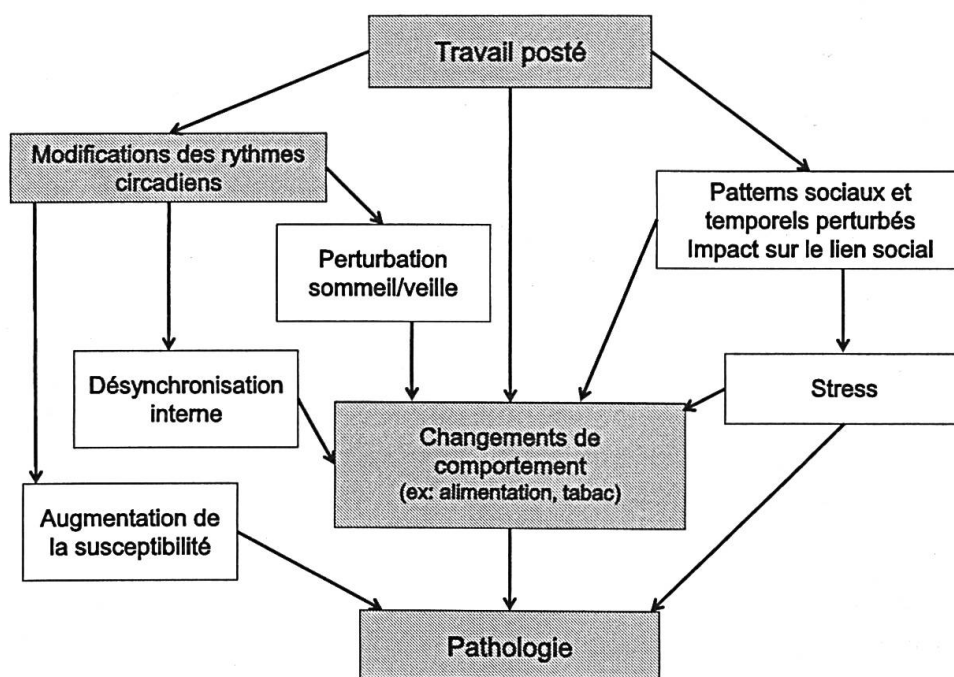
Travail posté

Modifications des rythmes circadiens

Patterns sociaux et temporels perturbés Impact sur le lien social

Perturbation sommeil/veille

Désynchronisation interne

Stress

Changements de comportement (ex: alimentation, tabac)

Augmentation de la susceptibilité

Pathologie